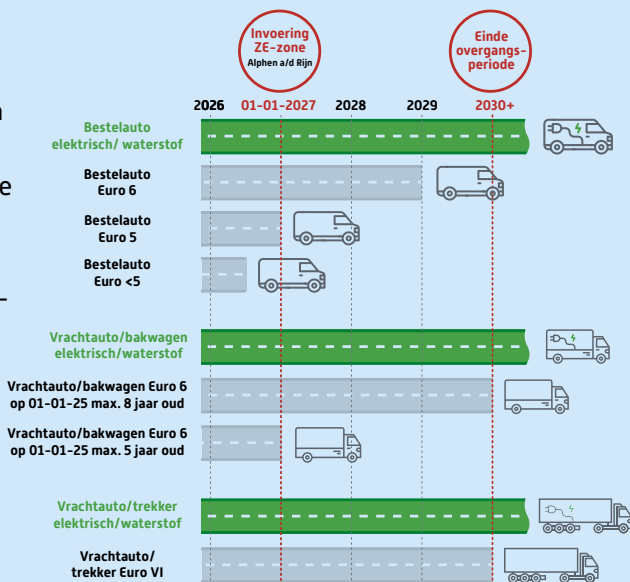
Invoering ZE-zone
Alphen a/d Rijn

Einde overgangsperiode

2026 01-01-2027 2028 2029 2030+

Bestelauto elektrisch/ waterstof

Bestelauto Euro 6

Bestelauto Euro 5

Bestelauto Euro <5

Vrachtauto/bakwagen elektrisch/waterstof

Vrachtauto/bakwagen Euro 6 op 01-01-25 max. 8 jaar oud

Vrachtauto/bakwagen Euro 6 op 01-01-25 max. 5 jaar oud

Vrachtauto/trekker elektrisch/waterstof

Vrachtauto/ trekker Euro VI